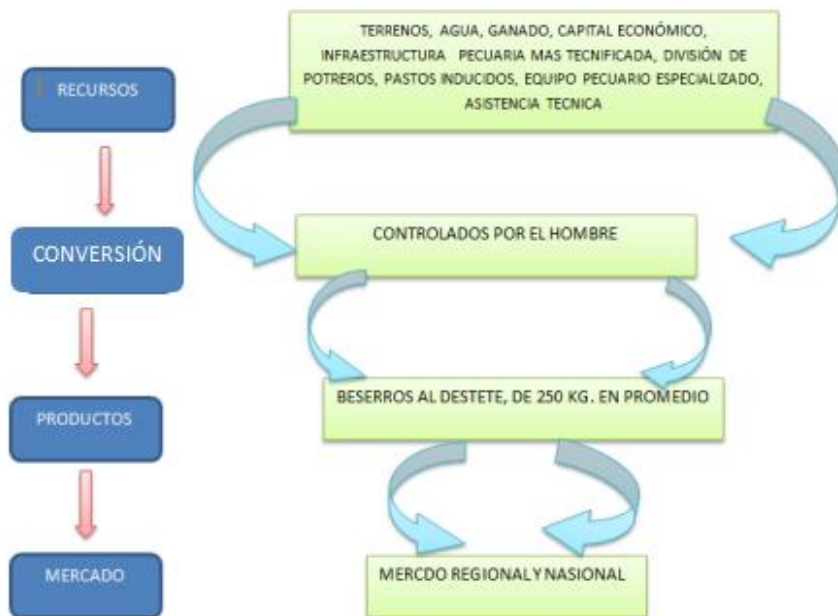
RECURSOS

CONVERSIÓN

PRODUCTOS

MERCADO

TERRENOS, AGUA, GANADO, CAPITAL ECONÓMICO, INFRAESTRUCTURA PECUARIA MAS TECNIFICADA, DIVISIÓN DE POTREROS, PASTOS INDUCIDOS, EQUIPO PECUARIO ESPECIALIZADO, ASISTENCIA TECNICA

CONTROLADOS POR EL HOMBRE

BESERROS AL DESTETE, DE 250 KG. EN PROMEDIO

MERCDO REGIONAL Y NASIONAL